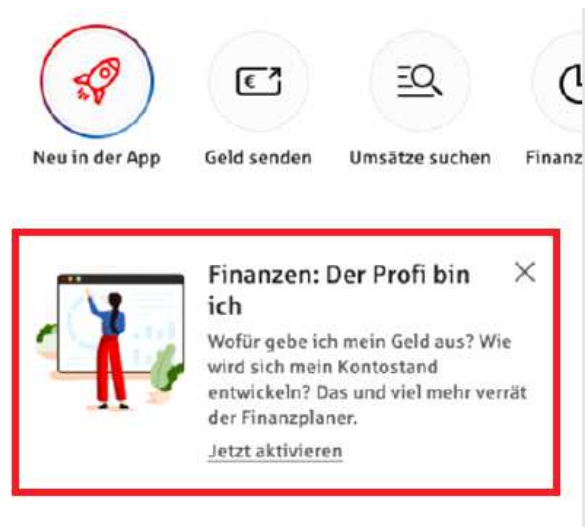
Neu in der App

Geld senden

Umsätze suchen

Finanz

Finanzen: Der Profi bin ich

Wofür gebe ich mein Geld aus? Wie wird sich mein Kontostand entwickeln? Das und viel mehr verrät der Finanzplaner.

Jetzt aktivieren